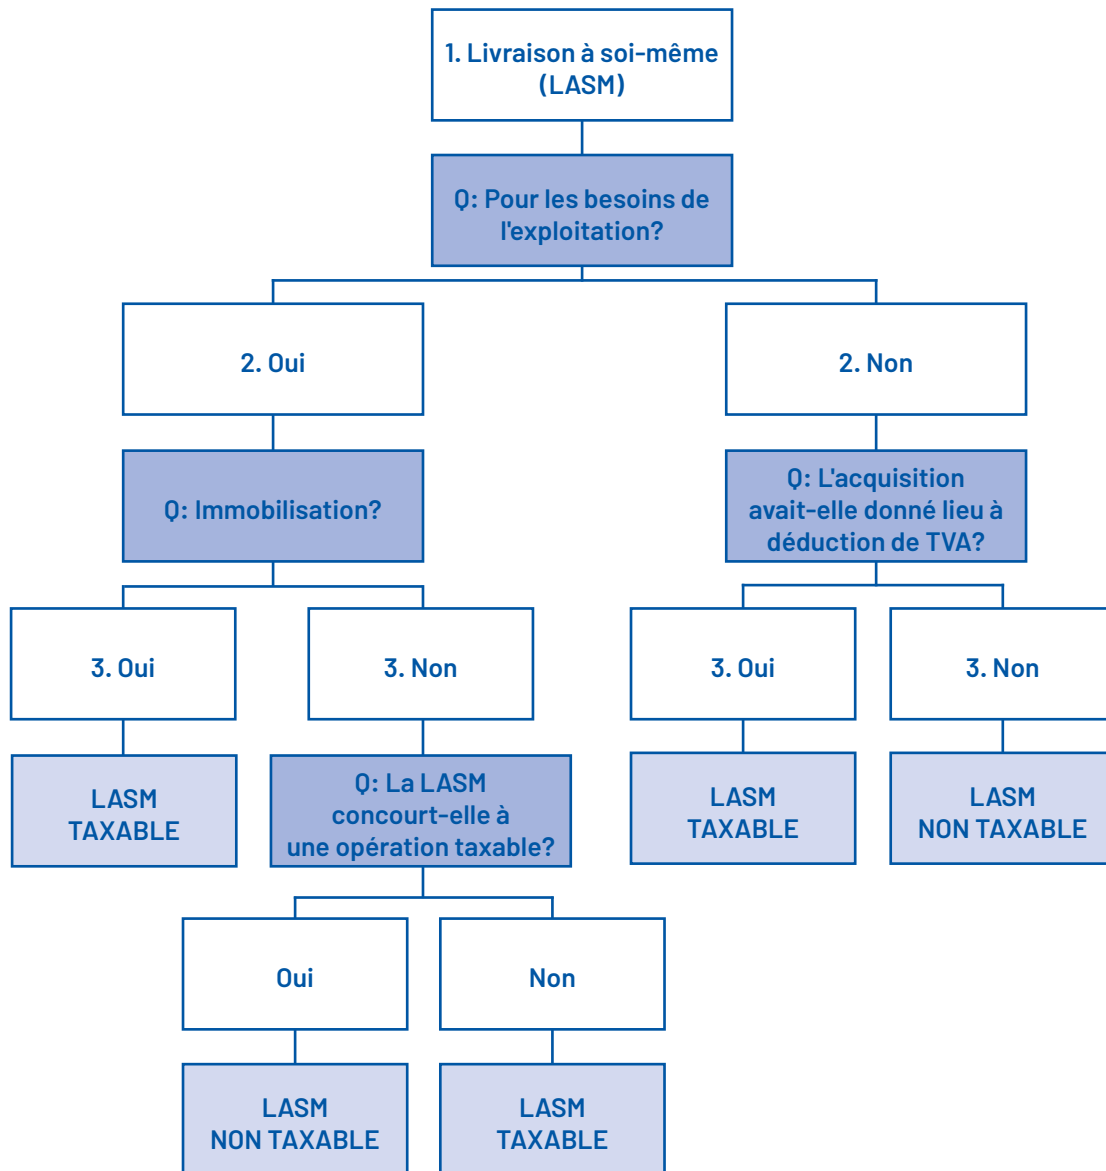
1. Livraison à soi-même (LASM)

Q: Pour les besoins de l'exploitation?

2. Oui

Q: Immobilisation?

3. Oui

LASM TAXABLE

3. Non

Q: La LASM concourt-elle à une opération taxable?

Oui

LASM NON TAXABLE

Non

LASM TAXABLE

2. Non

Q: L'acquisition avait-elle donné lieu à déduction de TVA?

3. Oui

LASM TAXABLE

3. Non

LASM NON TAXABLE